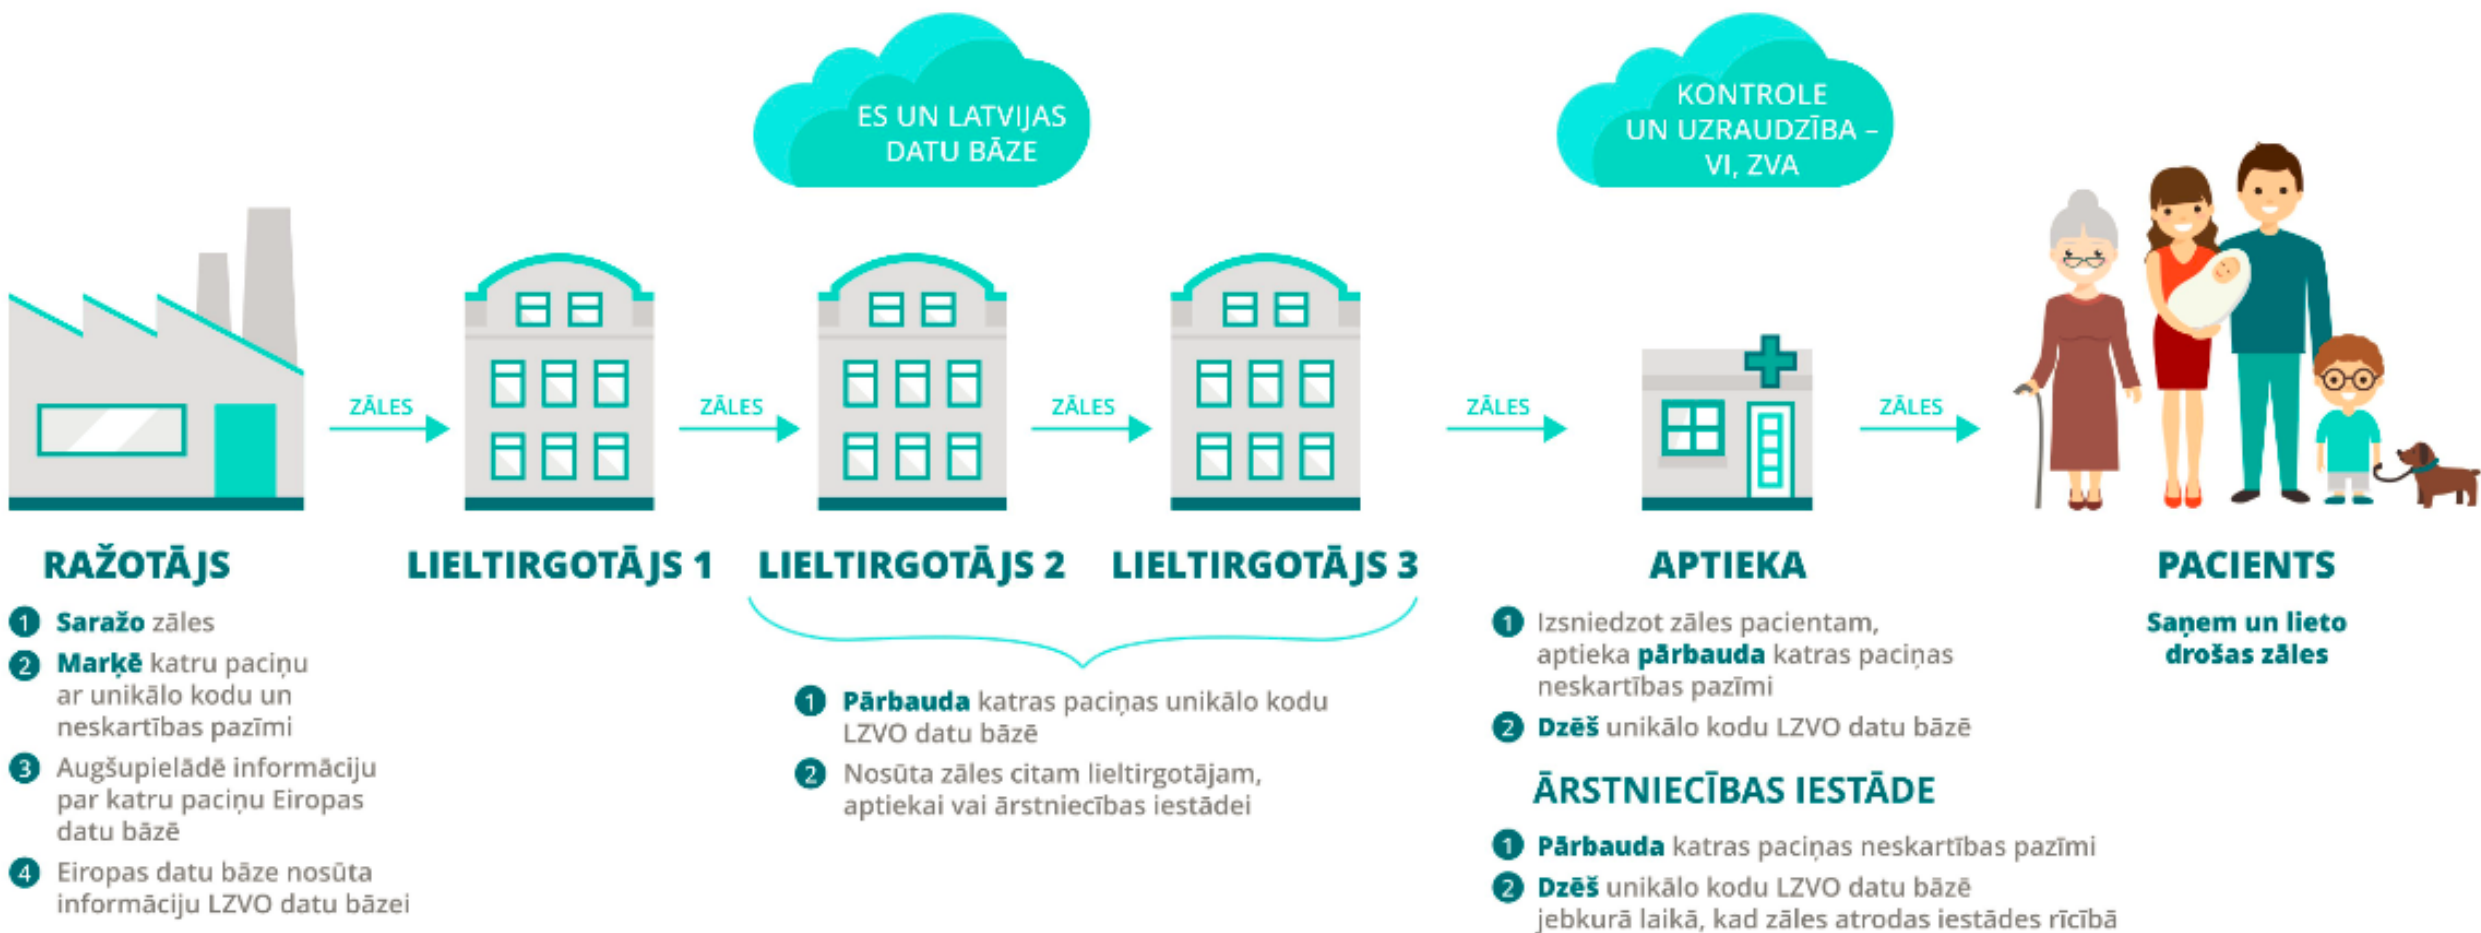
ES UN LATVIJAS DATU BĀZE

KONTROLE UN UZRAUDZĪBA – VI, ZVA

ZĀLES

ZĀLES

ZĀLES

ZĀLES

ZĀLES

RAŽOTĀJS

1 Saražo zāles

2 Marķē katru paciņu ar unikālo kodu un neskartības pazīmi

3 Augšupielādē informāciju par katru paciņu Eiropas datu bāzē

4 Eiropas datu bāze nosūta informāciju LZVO datu bāzei

LIELTIRGOTĀJS 1

LIELTIRGOTĀJS 2

LIELTIRGOTĀJS 3

1 Pārbauda katras paciņas unikālo kodu LZVO datu bāzē

2 Nosūta zāles citam lieltirgotājam, aptiekai vai ārstniecības iestādei

APTIEKA

1 Izsniedzot zāles pacientam, aptieka pārbauda katras paciņas neskartības pazīmi

2 Dzēš unikālo kodu LZVO datu bāzē

ĀRSTNIECĪBAS IESTĀDE

1 Pārbauda katras paciņas neskartības pazīmi

2 Dzēš unikālo kodu LZVO datu bāzē jebkurā laikā, kad zāles atrodas iestādes rīcībā

PACIENTS

Saņem un lieto drošas zāles